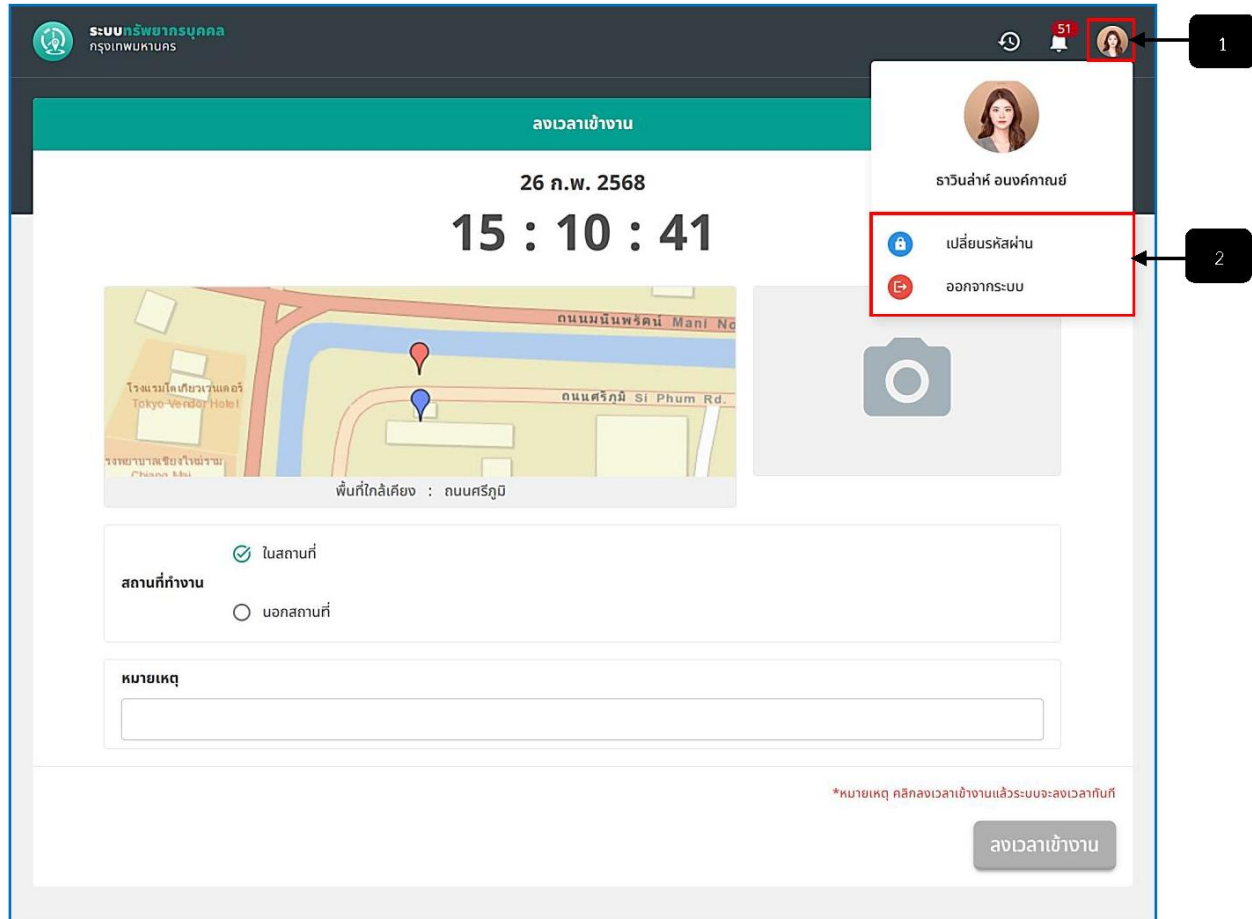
ระบบทรัพยากรบุคคล
กรุงเทพมหานคร

51

1

ธาวินล่าห์ อนงค์กาณย์

เปลี่ยนรหัสผ่าน

ออกจากระบบ

2

ลงเวลาเข้างาน

26 ก.พ. 2568

15 : 10 : 41

ถนนมนันพรัตน์ Mani No

โรงแรมโตเกียวเว่นเดอร์
Tokyo Vendor Hotel

ถนนศรีภูมิ Si Phum Rd.

โรงพยาบาลเชียงใหม่ราม
Chiang Mai

พื้นที่ใกล้เคียง : ถนนศรีภูมิ

ในสถานที่

สถานที่ทำงาน

นอกสถานที่

หมายเหตุ

*หมายเหตุ คลิกลงเวลาเข้างานแล้วระบบจะลงเวลาทันที

ลงเวลาเข้างาน